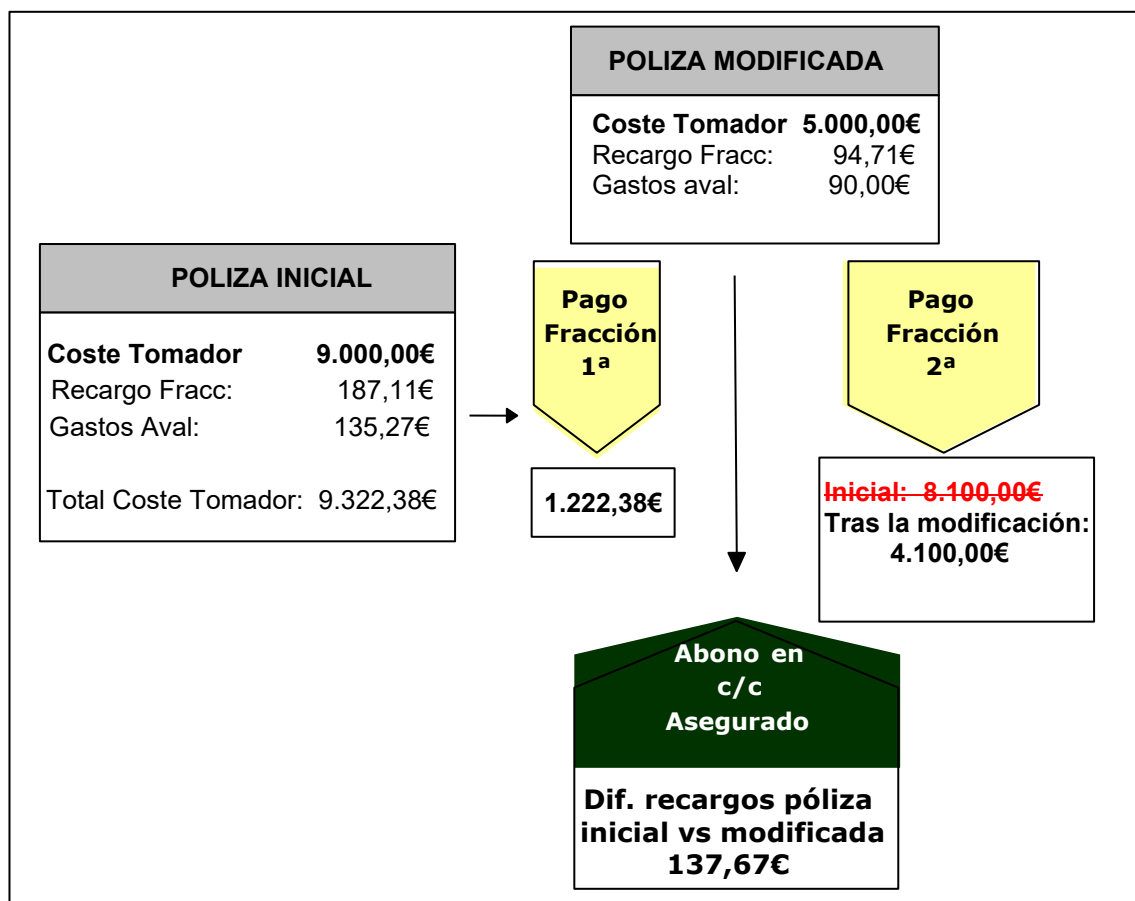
POLIZA MODIFICADA

**Coste Tomador 5.000,00€**
Recargo Fracc: 94,71€
Gastos aval: 90,00€

POLIZA INICIAL

**Coste Tomador 9.000,00€**
Recargo Fracc: 187,11€
Gastos Aval: 135,27€

Total Coste Tomador: 9.322,38€

Pago Fracción 1ª

1.222,38€

Pago Fracción 2ª

~~Inicial: 8.100,00€~~
Tras la modificación:
4.100,00€

Abono en c/c Asegurado

Dif. recargos póliza inicial vs modificada
137,67€